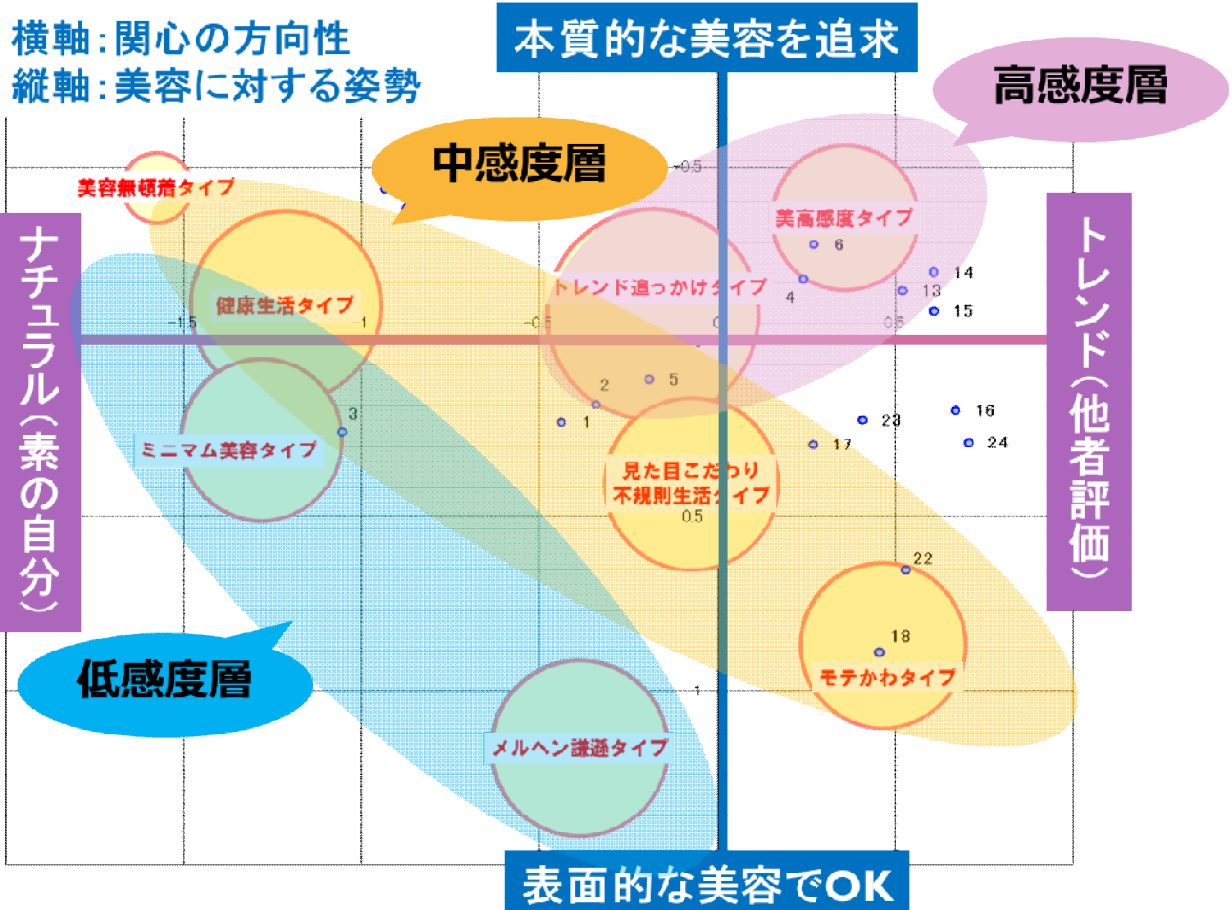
横軸:関心の方向性
縦軸:美容に対する姿勢

本質的な美容を追求

高感度層

中感度層

美容無頓着タイプ

美高感度タイプ

ナチュラル(素の自分)

トレンド(他者評価)

健康生活タイプ

トレンド追っかけタイプ

-1.5

-1

-0.5

0

0.5

-0.5

6

4

14

13

15

2

5

3

1

23

16

17

24

ミニマム美容タイプ

見た目こだわり不規則生活タイプ

0.5

22

18

低感度層

モテかわタイプ

1

メルヘン逃避タイプ

表面的な美容でOK